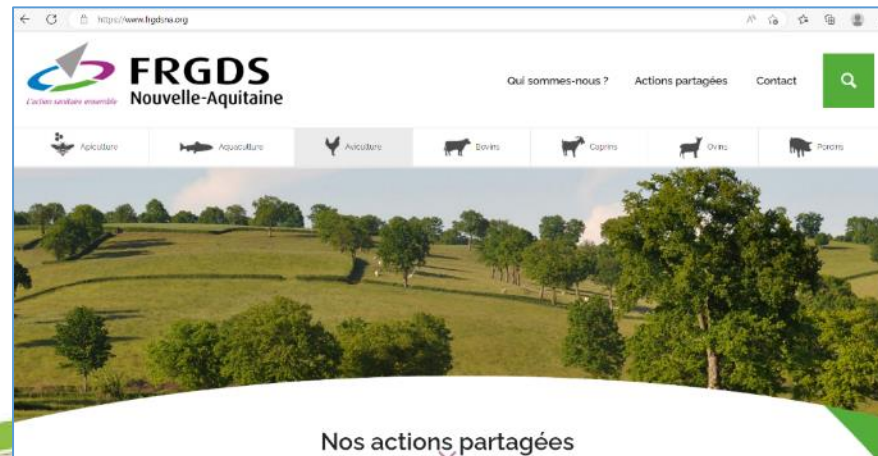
https://www.frgdsna.org

L'action sanitaire ensemble

FRGDS
Nouvelle-Aquitaine

Qui sommes-nous ? Actions partagées Contact

Apiculture Aquaculture Aviculture Bovins Caprins Ovins Porcins

Nos actions partagées